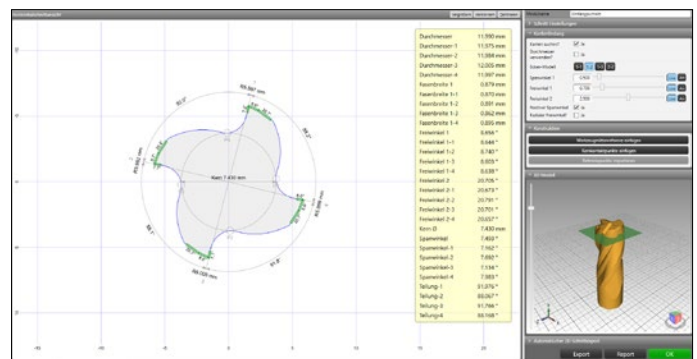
| Durchmesser | 11.990 mm |
|---|---|
| Durchmesser-1 | 11.975 mm |
| Durchmesser-2 | 11.988 mm |
| Durchmesser-3 | 12.005 mm |
| Durchmesser-4 | 11.997 mm |
| Fasenbreite 1 | 0.879 mm |
| Fasenbreite 1-1 | 0.873 mm |
| Fasenbreite 1-2 | 0.891 mm |
| Fasenbreite 1-3 | 0.862 mm |
| Fasenbreite 1-4 | 0.885 mm |
| Freiwinkel 1 | 6.698 ° |
| Freiwinkel 1-1 | 6.646 ° |
| Freiwinkel 1-2 | 6.740 ° |
| Freiwinkel 1-3 | 6.809 ° |
| Freiwinkel 1-4 | 6.638 ° |
| Freiwinkel 2 | 20.706 ° |
| Freiwinkel 2-1 | 20.673 ° |
| Freiwinkel 2-2 | 20.791 ° |
| Freiwinkel 2-3 | 20.701 ° |
| Freiwinkel 2-4 | 20.657 ° |
| Kern-Ø | 7.430 mm |
| Spanwinkel | 7.453 ° |
| Spanwinkel-1 | 7.162 ° |
| Spanwinkel-2 | 7.692 ° |
| Spanwinkel-3 | 7.334 ° |
| Spanwinkel-4 | 7.983 ° |
| Teilung-1 | 91.076 ° |
| Teilung-2 | 89.067 ° |
| Teilung-3 | 91.766 ° |
| Teilung-4 | 88.168 ° |

Kern: 7.430 mm

Export Report OK